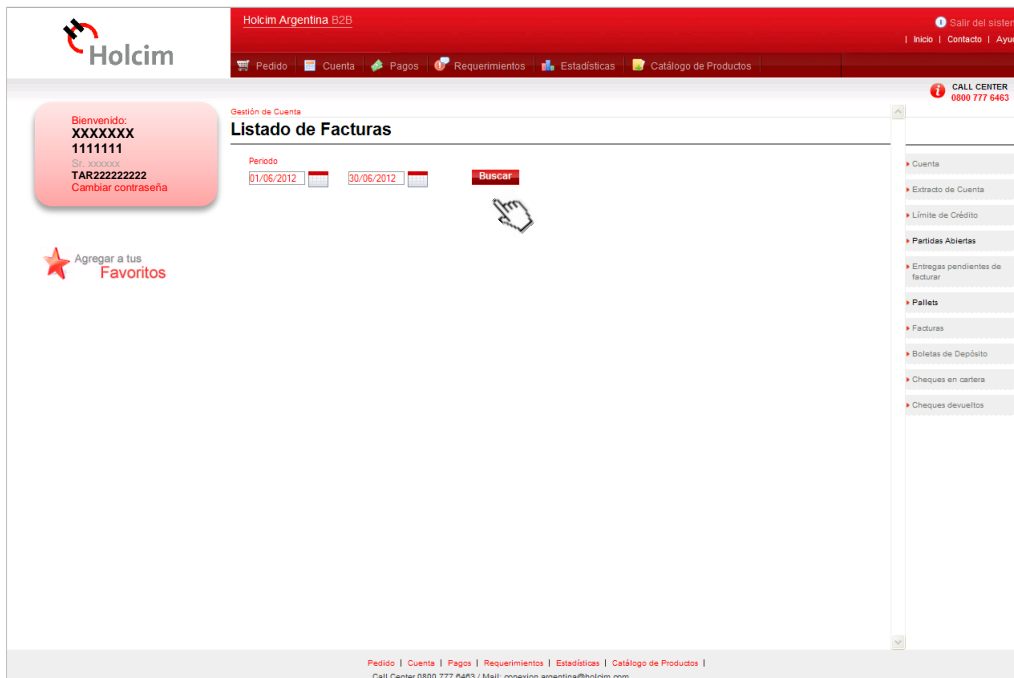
Holcim

Holcim Argentina B2B

Salir del siste

| Inicio | Contacto | Ayu

Pedido | Cuenta | Pagos | Requerimientos | Estadísticas | Catálogo de Productos

CALL CENTER
0800 777 6463

Bienvenido:
XXXXXXX
1111111
Sr. xxxxxx
TAR222222222
Cambiar contraseña

Agregar a tus
Favoritos

Gestión de Cuenta

Listado de Facturas

Periodo
01/06/2012
30/06/2012
Buscar

Cuenta
Extracto de Cuenta
Límite de Crédito
Partidas Abiertas
Entregas pendientes de facturar
Pallets
Facturas
Boletas de Depósito
Cheques en cartera
Cheques devueltos

Pedido | Cuenta | Pagos | Requerimientos | Estadísticas | Catálogo de Productos |

Call Center 0800 777 6463 / Mail: conexion.argentina@holcim.com